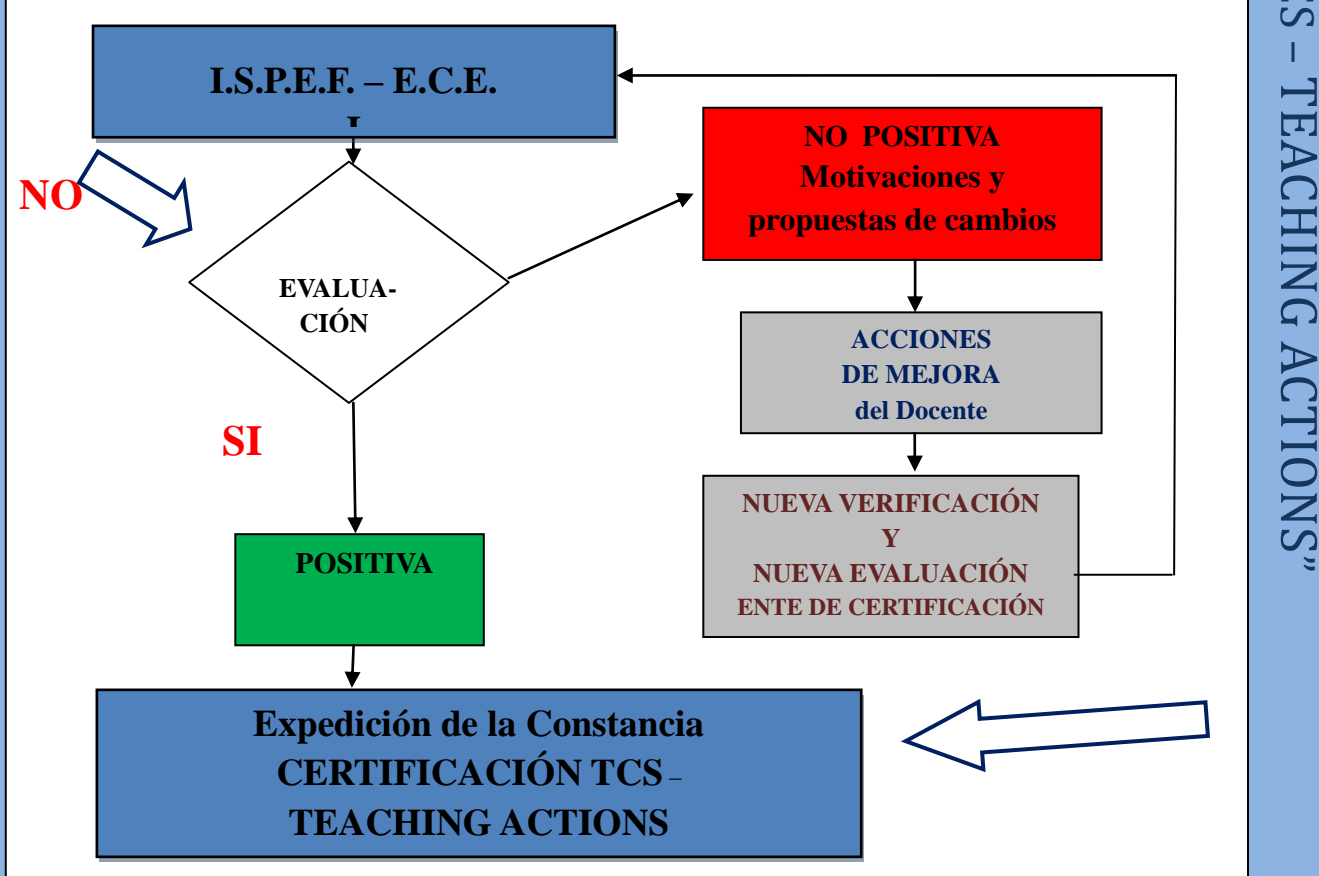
I.S.P.E.F. – E.C.E.

NO

EVALUACIÓN

NO POSITIVA
Motivaciones y propuestas de cambios

ACCIONES
DE MEJORA
del Docente

NUEVA VERIFICACIÓN
Y
NUEVA EVALUACIÓN
ENTE DE CERTIFICACIÓN

SI

POSITIVA

Expedición de la Constancia
CERTIFICACIÓN TCS –
TEACHING ACTIONS

S – TEACHING ACTIONS”